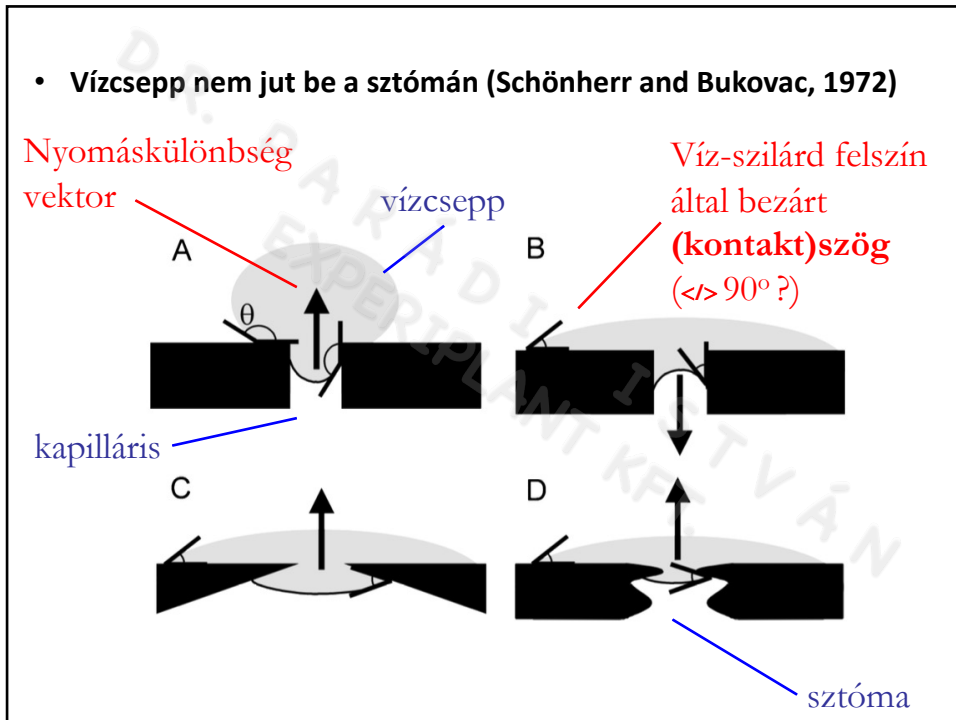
• **Vízcsepp nem jut be a sztómán (Schönherr and Bukovac, 1972)**

DR. PARÁDI ISTVÁN EXPERIPLANT KFT.

Nyomáskülönbség vektor

vízcsepp

Víz-szilárd felszín által bezárt **(kontakt)szög** (</> 90$^o$ ?)

A

$\theta$

B

kapilláris

C

D

sztóma